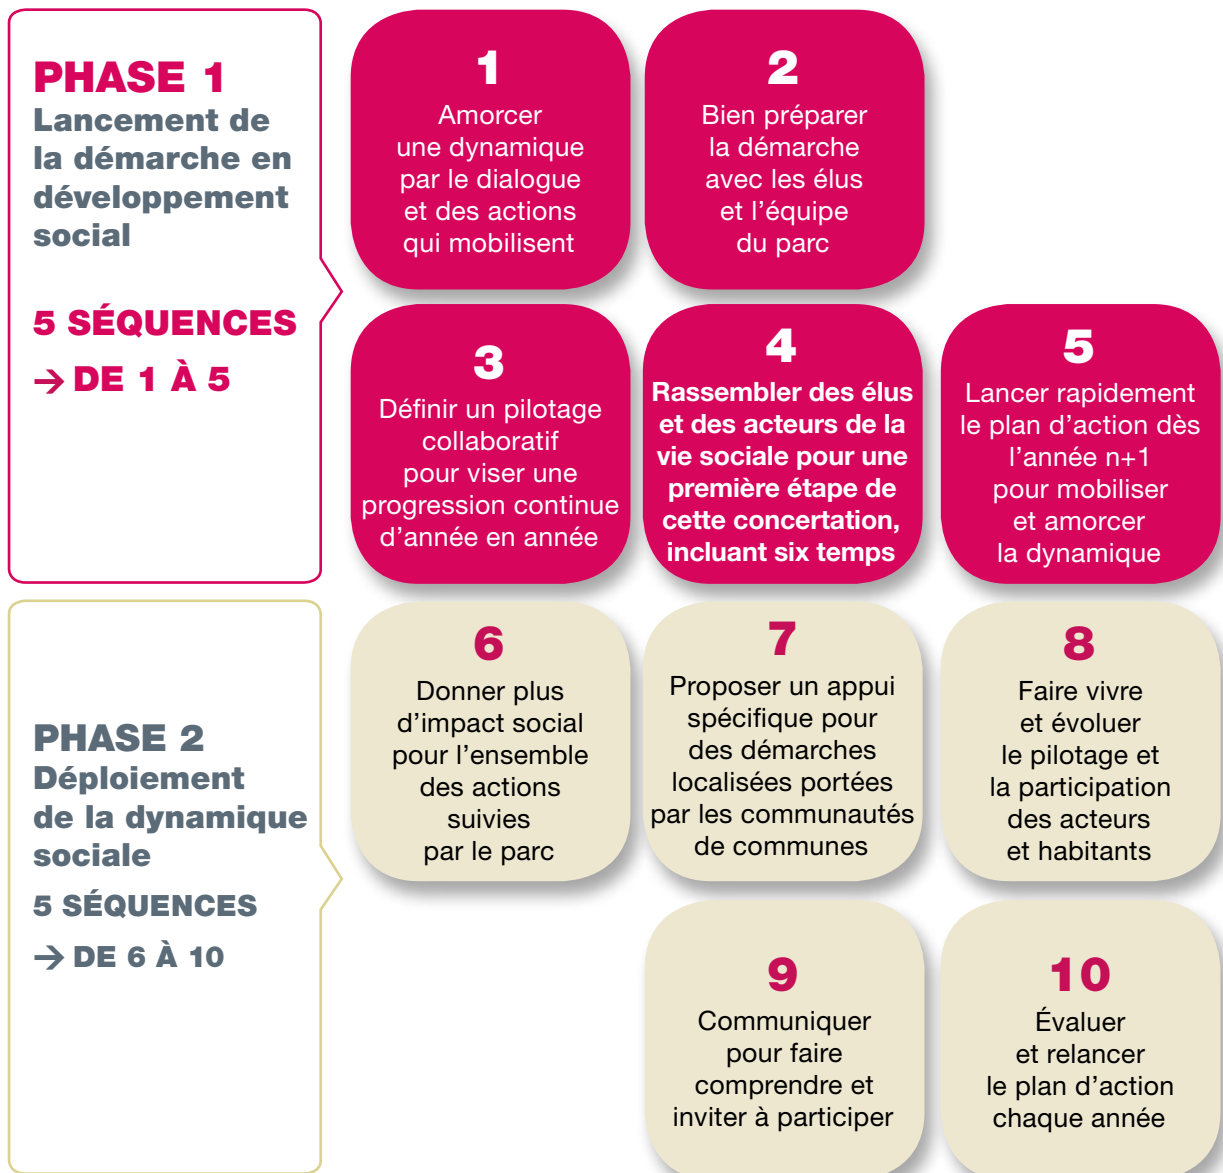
PHASE 1
Lancement de la démarche en développement social

5 SÉQUENCES
→ DE 1 À 5

1
Amorcer une dynamique par le dialogue et des actions qui mobilisent

2
Bien préparer la démarche avec les élus et l'équipe du parc

3
Définir un pilotage collaboratif pour viser une progression continue d'année en année

4
Rassembler des élus et des acteurs de la vie sociale pour une première étape de cette concertation, incluant six temps

5
Lancer rapidement le plan d'action dès l'année n+1 pour mobiliser et amorcer la dynamique

PHASE 2
Déploiement de la dynamique sociale

5 SÉQUENCES
→ DE 6 À 10

6
Donner plus d'impact social pour l'ensemble des actions suivies par le parc

7
Proposer un appui spécifique pour des démarches localisées portées par les communautés de communes

8
Faire vivre et évoluer le pilotage et la participation des acteurs et habitants

9
Communiquer pour faire comprendre et inviter à participer

10
Évaluer et relancer le plan d'action chaque année